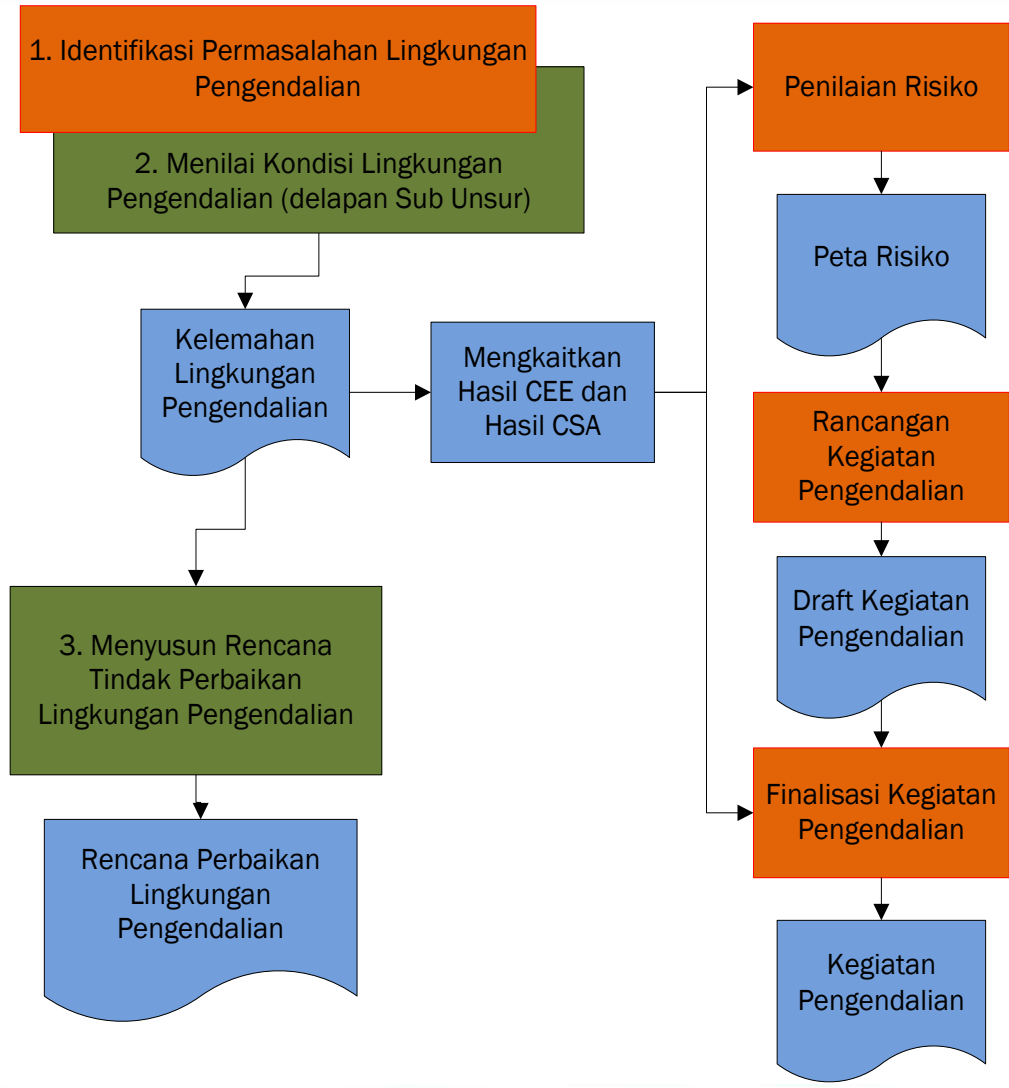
1. Identifikasi Permasalahan Lingkungan Pengendalian

2. Menilai Kondisi Lingkungan Pengendalian (delapan Sub Unsur)

Kelemahan Lingkungan Pengendalian

Mengkaitkan Hasil CEE dan Hasil CSA

3. Menyusun Rencana Tindak Perbaikan Lingkungan Pengendalian

Rencana Perbaikan Lingkungan Pengendalian

Penilaian Risiko

Peta Risiko

Rancangan Kegiatan Pengendalian

Draft Kegiatan Pengendalian

Finalisasi Kegiatan Pengendalian

Kegiatan Pengendalian